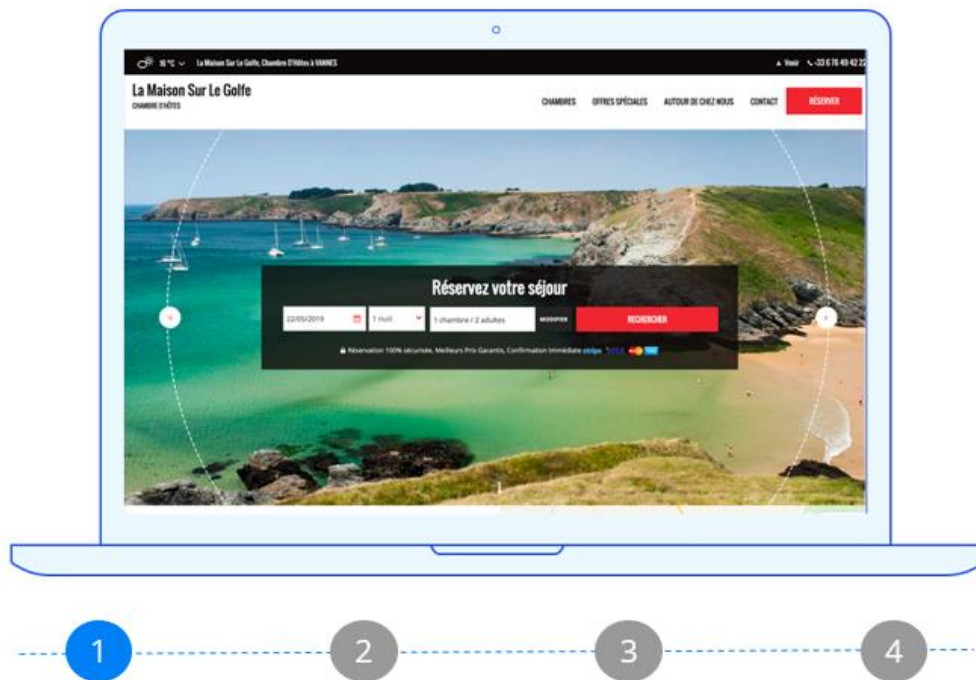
16 °C La Maison Sur Le Golfe, Chambre D'Hôtes à VANNES

Voir +33 6 78 49 42 22

La Maison Sur Le Golfe
CHAMBRE D'HÔTES

CHAMBRES OFFRES SPÉCIALES AUTOUR DE CHEZ NOUS CONTACT RÉSERVER

Réservez votre séjour

22/05/2019 1 nuit 1 chambre / 2 adultes MODIFIER RECHERCHER

Réservation 100% sécurisée, Meilleurs Prix Garantis, Confirmation Immédiate stripe VISA

1 2 3 4